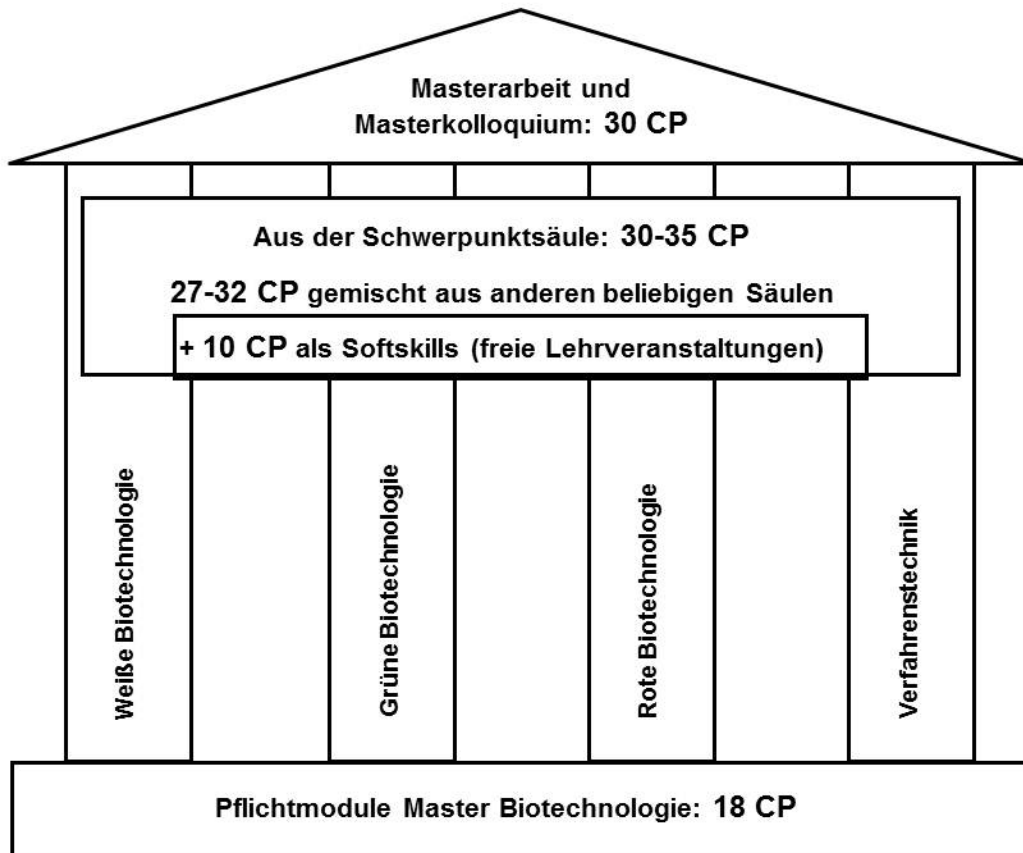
Masterarbeit und Masterkolloquium: 30 CP

Aus der Schwerpunktsäule: 30-35 CP

27-32 CP gemischt aus anderen beliebigen Säulen

+ 10 CP als Softskills (freie Lehrveranstaltungen)

Weiße Biotechnologie

Grüne Biotechnologie

Rote Biotechnologie

Verfahrenstechnik

Pflichtmodule Master Biotechnologie: 18 CP